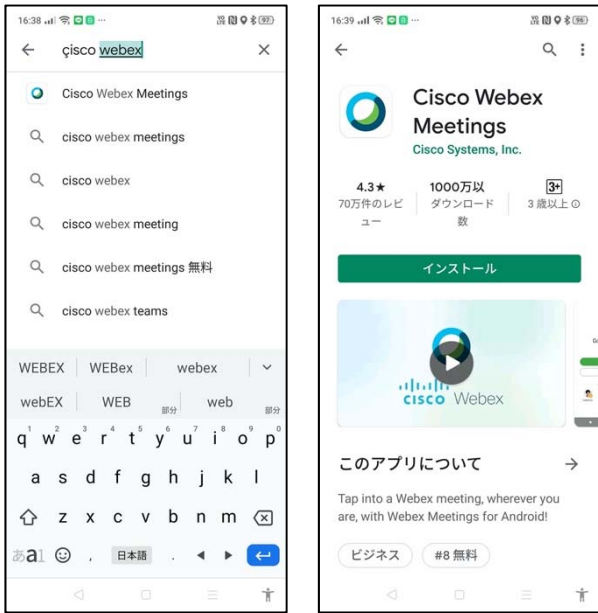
16:38 97

← çisco webex ×

Cisco Webex Meetings

cisco webex meetings

cisco webex

cisco webex meeting

cisco webex meetings 無料

cisco webex teams

WEBEX | WEBex | webex

webEX | WEB 部分 | web 部分

q 1 w 2 e 3 r 4 t 5 y 6 u 7 i 8 o 9 p 0

a s d f g h j k l

z x c v b n m

あa1 , 日本語 .

16:39 96

Cisco Webex Meetings

Cisco Systems, Inc.

4.3★
70万件のレビュー

1000万以
ダウンロード数

3+
3 歳以上

インストール

cisco Webex

このアプリについて →

Tap into a Webex meeting, wherever you are, with Webex Meetings for Android!

ビジネス #8 無料